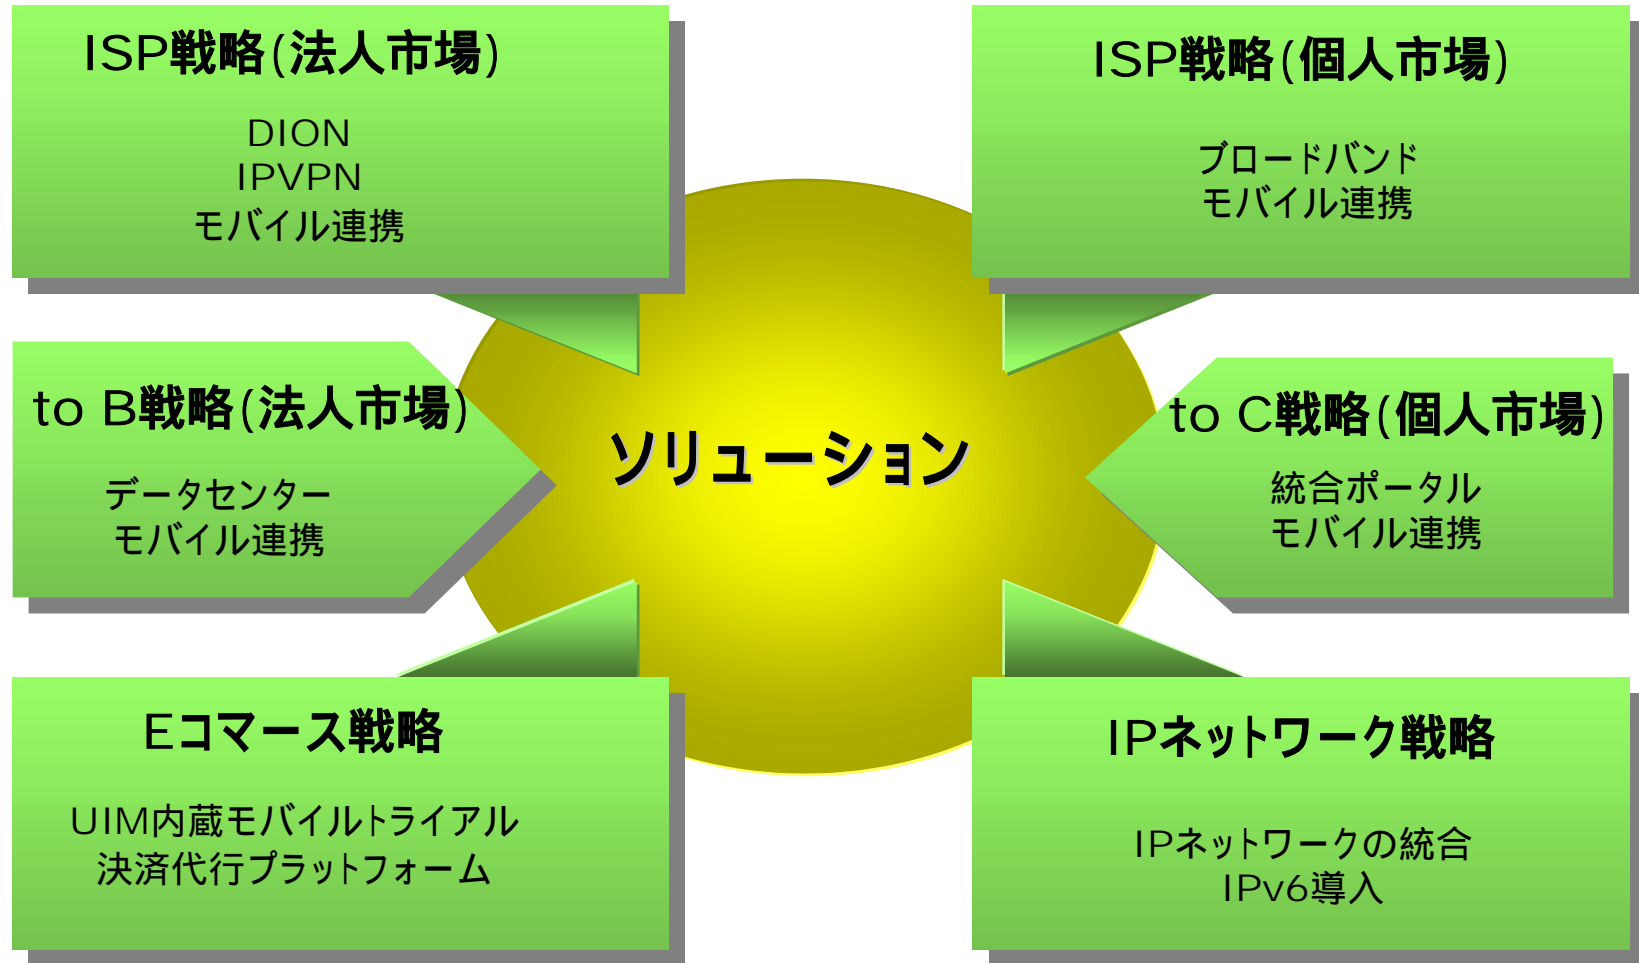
ISP戦略(法人市場)

DION
IPVPN
モバイル連携

ISP戦略(個人市場)

ブロードバンド
モバイル連携

to B戦略(法人市場)

データセンター
モバイル連携

ソリューション

to C戦略(個人市場)

統合ポータル
モバイル連携

Eコマース戦略

UIM内蔵モバイルトライアル
決済代行プラットフォーム

IPネットワーク戦略

IPネットワークの統合
IPv6導入